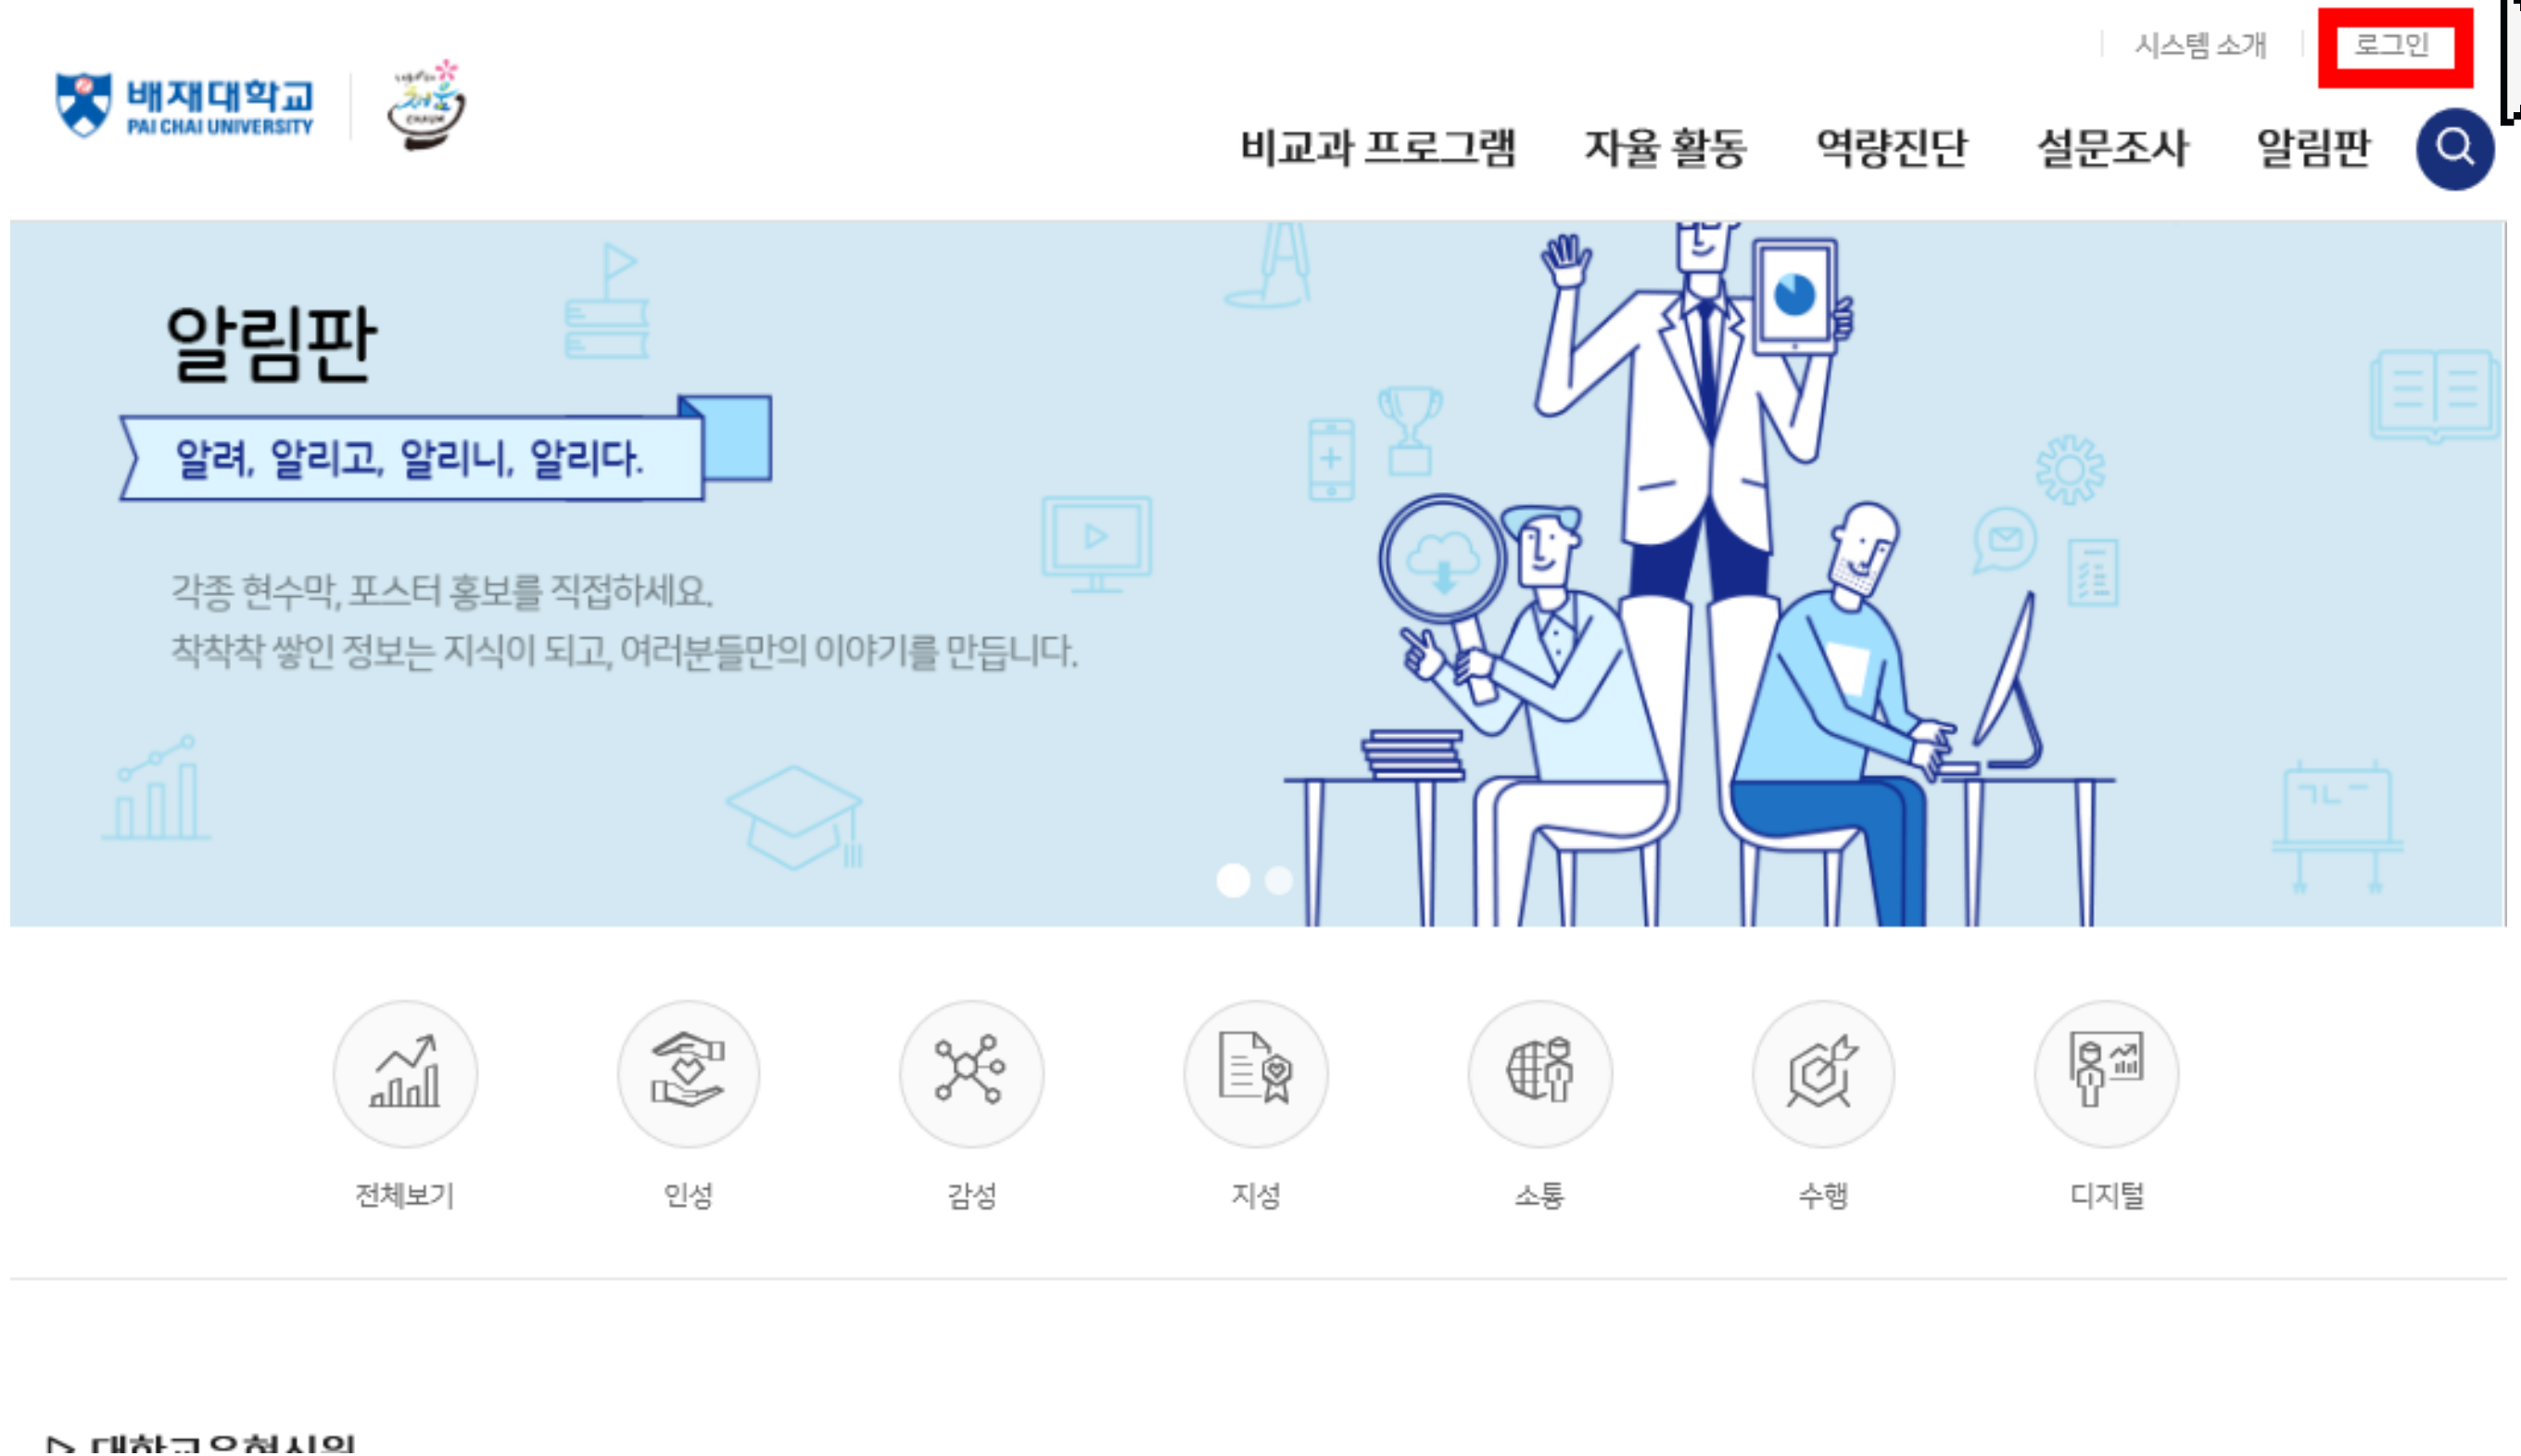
시스템 소개 | 로그인

배재대학교
PAI CHAI UNIVERSITY

비교과 프로그램 | 자율 활동 | 역량진단 | 설문조사 | 알림판

알림판

알려, 알리고, 알리니, 알리다.

각종 현수막, 포스터 홍보를 직접하세요.
착착착 쌓인 정보는 지식이 되고, 여러분들만의 이야기를 만듭니다.

전체보기 | 인성 | 감성 | 지성 | 소통 | 수행 | 디지털

▷ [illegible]